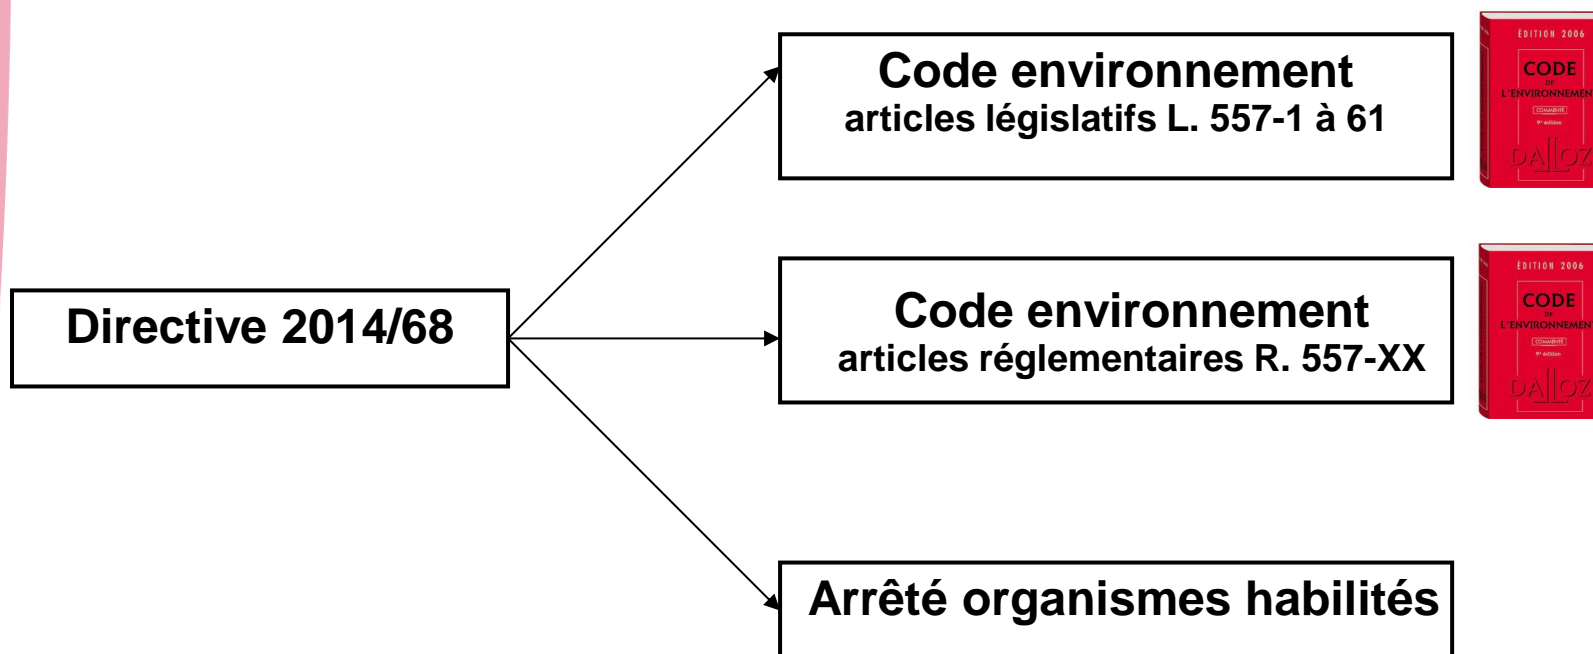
Directive 2014/68

Code environnement
articles législatifs L. 557-1 à 61

ÉDITION 2006
CODE
DE
L'ENVIRONNEMEN
COMMENTÉ
9e édition
DALLOZ

Code environnement
articles réglementaires R. 557-XX

ÉDITION 2006
CODE
DE
L'ENVIRONNEMEN
COMMENTÉ
9e édition
DALLOZ

Arrêté organismes habilités